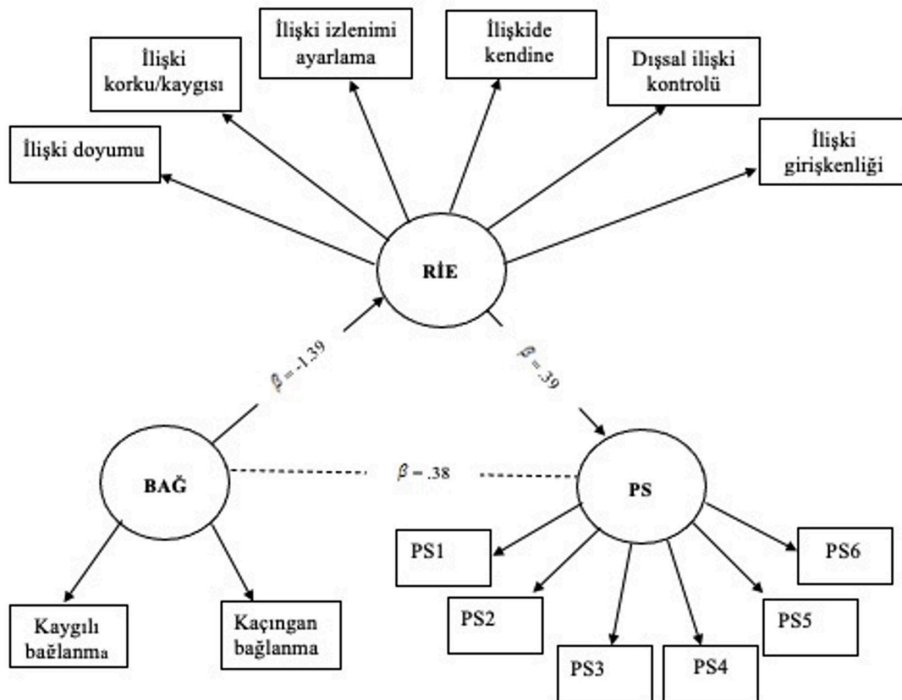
İlişki korku/kaygısı

İlişki izlenimi ayarlama

İlişkide kendine

Dışsal ilişki kontrolü

İlişki doyumu

İlişki girişkenliği

RİE

$\beta = -1.39$

$\beta = .39$

BAĞ

$\beta = .38$

PS

PS1

PS6

PS2

PS5

PS3

PS4

Kaygılı bağlanma

Kaçıngan bağlanma